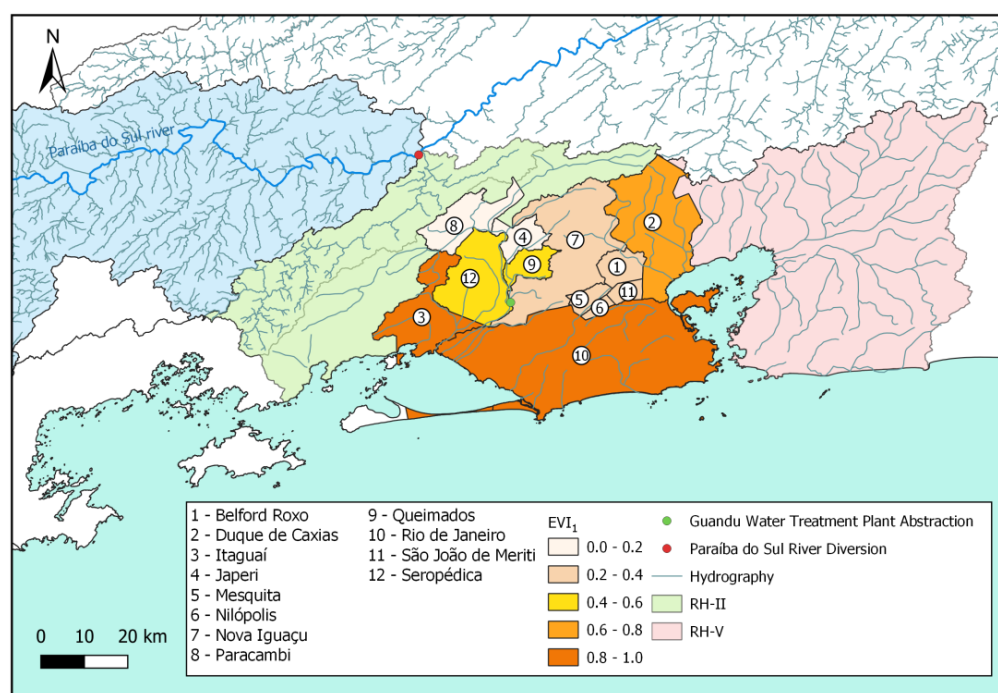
N

Paraíba do Sul river

8
4
7
2
9
1
12
5
11
6
3
10

1 - Belford Roxo
2 - Duque de Caxias
3 - Itaguaí
4 - Japeri
5 - Mesquita
6 - Nilópolis
7 - Nova Iguaçu
8 - Paracambi

9 - Queimados
10 - Rio de Janeiro
11 - São João de Meriti
12 - Seropédica

$EVI_1$
0.0 - 0.2
0.2 - 0.4
0.4 - 0.6
0.6 - 0.8
0.8 - 1.0

Guandu Water Treatment Plant Abstraction
Paraíba do Sul River Diversion
Hydrography
RH-II
RH-V

0 10 20 km